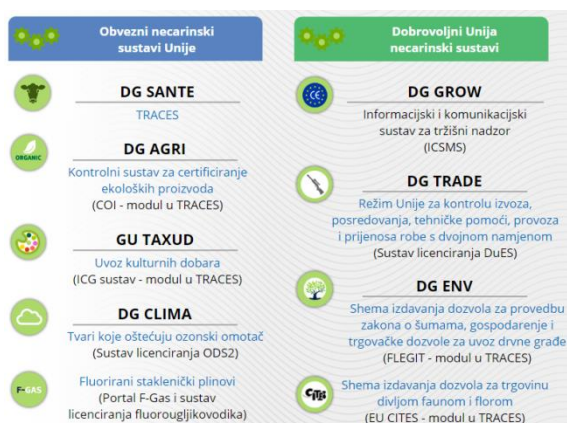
Obvezni necarinski sustavi Unije

DG SANTE
TRACES

ORGANIC
DG AGRI
Kontrolni sustav za certificiranje ekoloških proizvoda
(COI - modul u TRACES)

GU TAXUD
Uvoz kulturnih dobara
(ICG sustav - modul u TRACES)

DG CLIMA
Tvari koje oštećuju ozonski omotač
(Sustav licenciranja ODS2)

F-GAS
Fluorirani staklenički plinovi
(Portal F-Gas i sustav licenciranja fluorougljikovodika)

Dobrovoljni Unija necarinski sustavi

CE
DG GROW
Informacijski i komunikacijski sustav za tržišni nadzor
(ICSMS)

DG TRADE
Režim Unije za kontrolu izvoza, posredovanja, tehničke pomoći, provoza i prijenosa robe s dvojnom namjenom
(Sustav licenciranja DuES)

DG ENV
Shema izdavanja dozvola za provedbu zakona o šumama, gospodarenje i trgovačke dozvole za uvoz drvne građe
(FLEGIT - modul u TRACES)

CITES
Shema izdavanja dozvola za trgovinu divljom faunom i florom
(EU CITES - modul u TRACES)